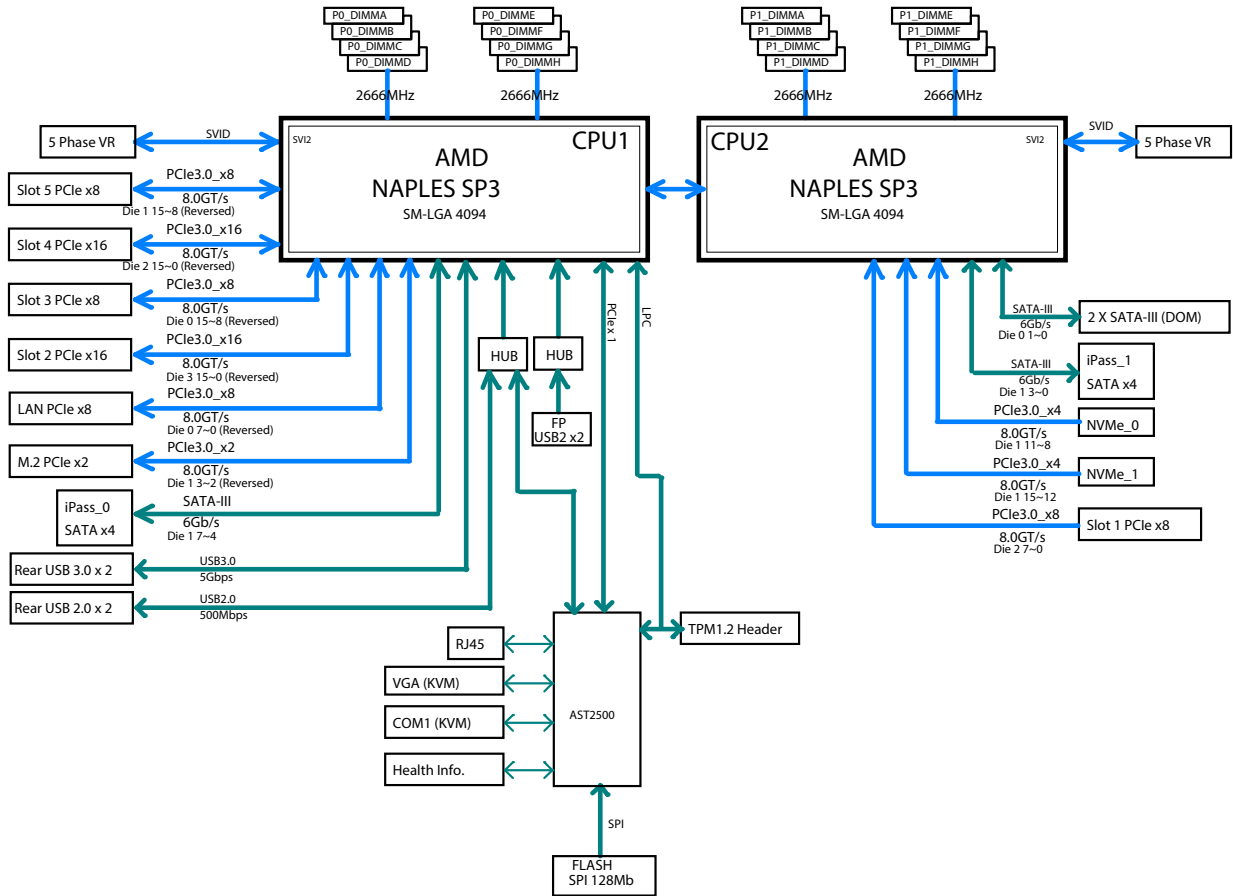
P0_DIMMA
P0_DIMMB
P0_DIMMC
P0_DIMMD

P0_DIMME
P0_DIMMF
P0_DIMMG
P0_DIMMH

P1_DIMMA
P1_DIMMB
P1_DIMMC
P1_DIMMD

P1_DIMME
P1_DIMMF
P1_DIMMG
P1_DIMMH

2666MHz
2666MHz
2666MHz
2666MHz

5 Phase VR
SVID
SVI2
CPU1
AMD
NAPLES SP3
SM-LGA 4094

CPU2
SVI2
AMD
NAPLES SP3
SM-LGA 4094
SVID
5 Phase VR

Slot 5 PCIe x8
PCIe3.0_x8
8.0GT/s
Die 1 15~8 (Reversed)

Slot 4 PCIe x16
PCIe3.0_x16
8.0GT/s
Die 2 15~0 (Reversed)

Slot 3 PCIe x8
PCIe3.0_x8
8.0GT/s
Die 0 15~8 (Reversed)

Slot 2 PCIe x16
PCIe3.0_x16
8.0GT/s
Die 3 15~0 (Reversed)

LAN PCIe x8
PCIe3.0_x8
8.0GT/s
Die 0 7~0 (Reversed)

M.2 PCIe x2
PCIe3.0_x2
8.0GT/s
Die 1 3~2 (Reversed)

iPass_0
SATA x4
SATA-III
6Gb/s
Die 1 7~4

Rear USB 3.0 x 2
USB3.0
5Gbps

Rear USB 2.0 x 2
USB2.0
500Mbps

HUB
HUB
FP
USB2 x2
PCIe x 1
LPC

SATA-III
6Gb/s
Die 0 1~0
2 X SATA-III (DOM)

SATA-III
6Gb/s
Die 1 3~0
iPass_1
SATA x4

PCIe3.0_x4
8.0GT/s
Die 1 11~8
NVMe_0

PCIe3.0_x4
8.0GT/s
Die 1 15~12
NVMe_1

PCIe3.0_x8
8.0GT/s
Die 2 7~0
Slot 1 PCIe x8

RJ45
VGA (KVM)
COM1 (KVM)
Health Info.
AST2500
TPM1.2 Header
SPI
FLASH
SPI 128Mb